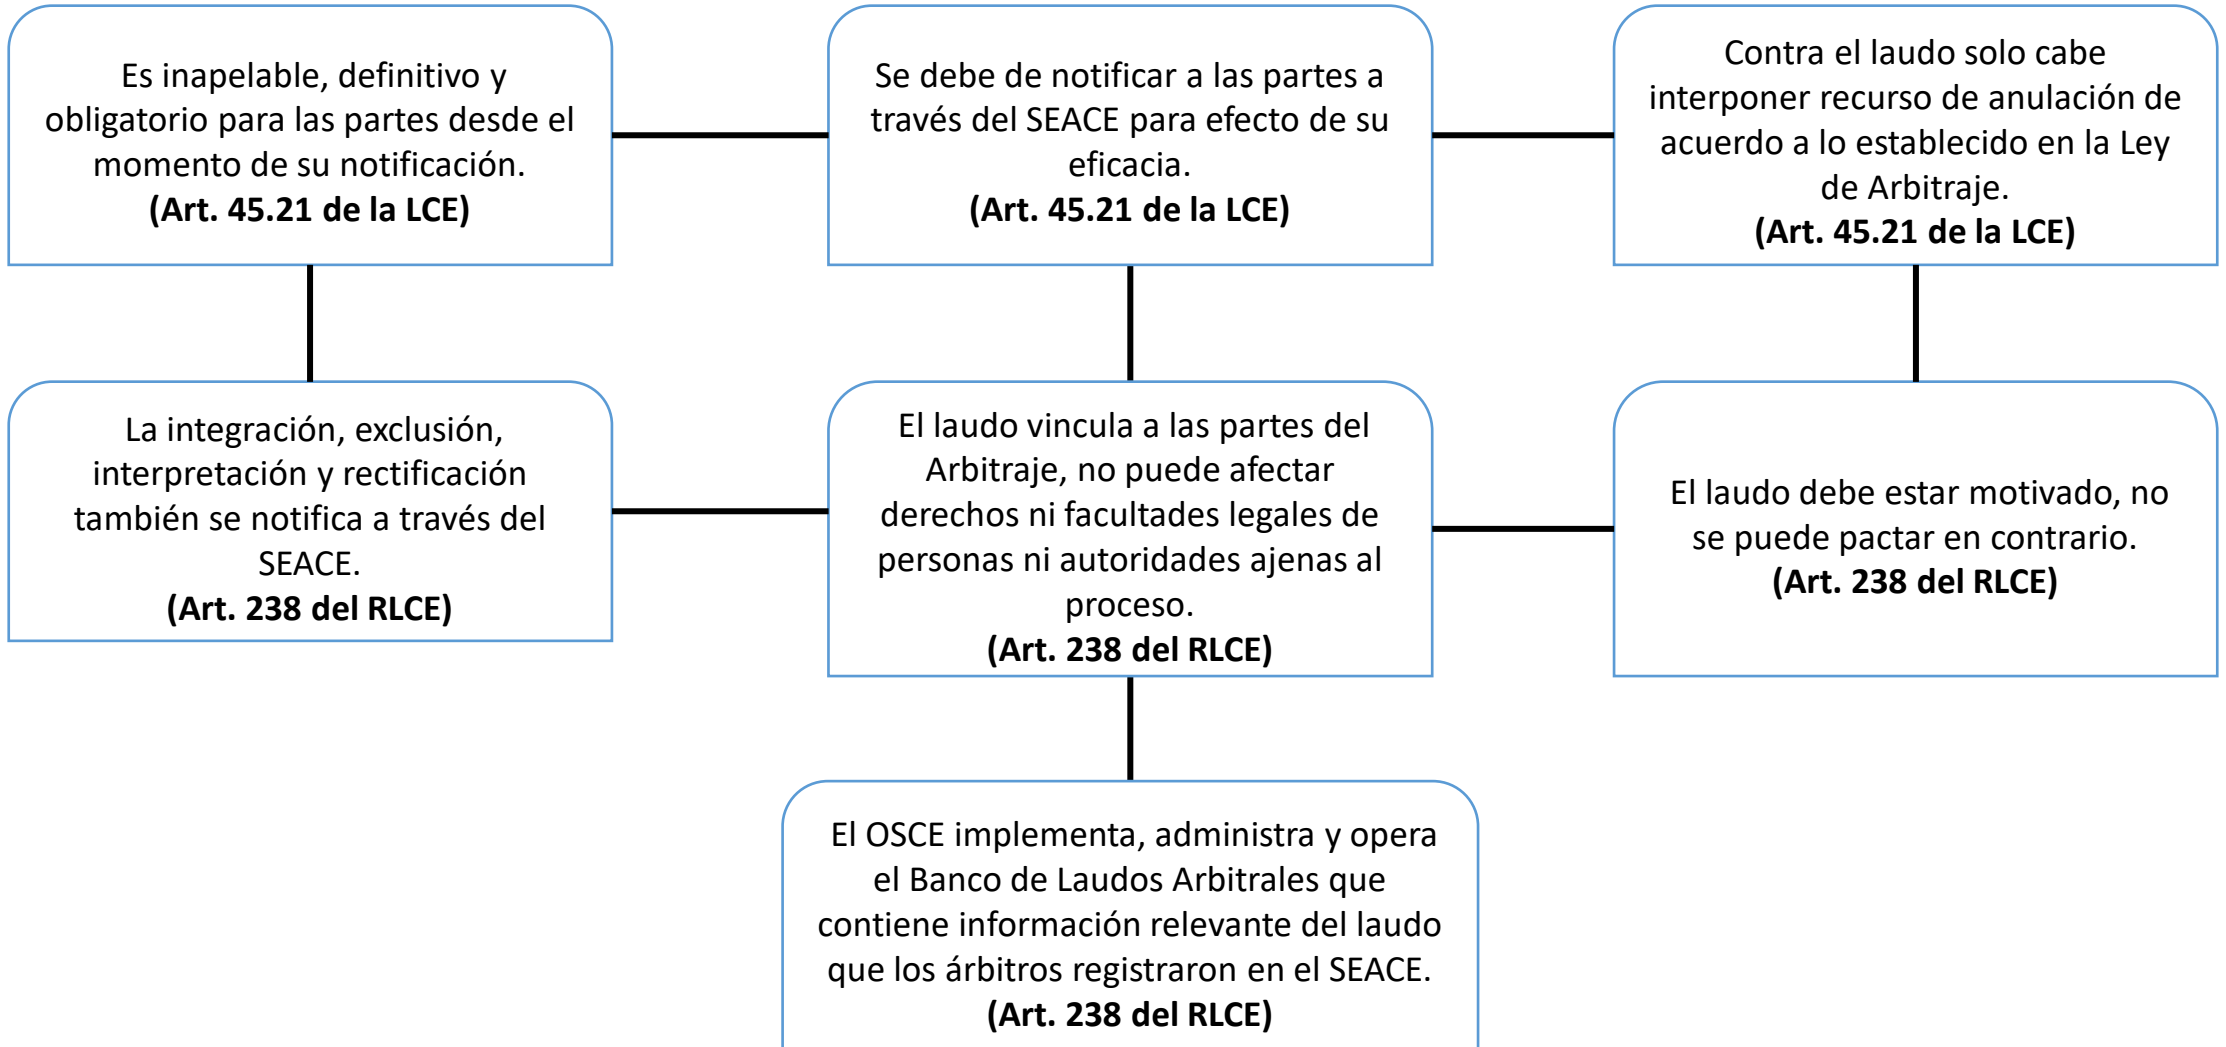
Es inapelable, definitivo y obligatorio para las partes desde el momento de su notificación.
(Art. 45.21 de la LCE)

Se debe de notificar a las partes a través del SEACE para efecto de su eficacia.
(Art. 45.21 de la LCE)

Contra el laudo solo cabe interponer recurso de anulación de acuerdo a lo establecido en la Ley de Arbitraje.
(Art. 45.21 de la LCE)

La integración, exclusión, interpretación y rectificación también se notifica a través del SEACE.
(Art. 238 del RLCE)

El laudo vincula a las partes del Arbitraje, no puede afectar derechos ni facultades legales de personas ni autoridades ajenas al proceso.
(Art. 238 del RLCE)

El laudo debe estar motivado, no se puede pactar en contrario.
(Art. 238 del RLCE)

El OSCE implementa, administra y opera el Banco de Laudos Arbitrales que contiene información relevante del laudo que los árbitros registraron en el SEACE.
(Art. 238 del RLCE)